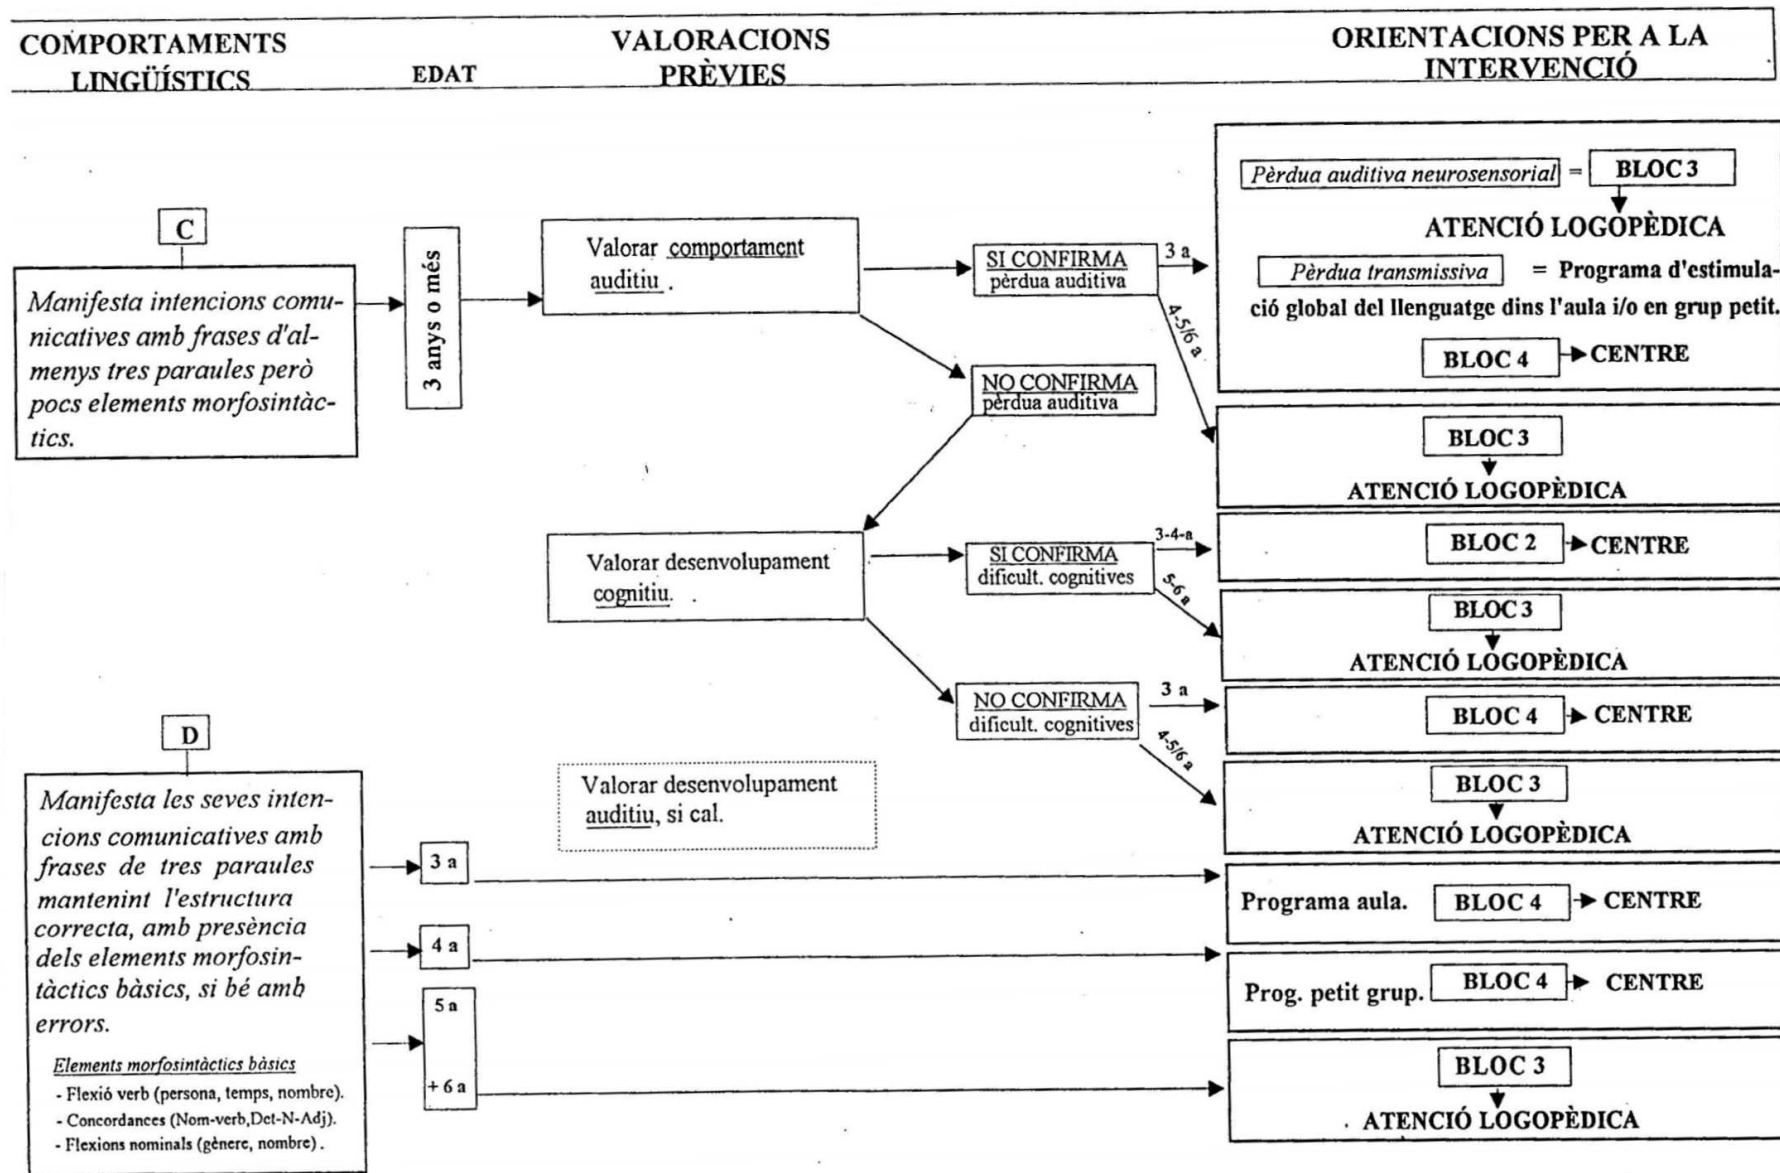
COMPORTAMENTS LINGÜÍSTICS

EDAT

VALORACIONS PRÈVIES

ORIENTACIONS PER A LA INTERVENCIÓ

C

Manifesta intencions comunicatives amb frases d'almenys tres paraules però pocs elements morfosintàctics.

3 anys o més

Valorar comportament auditiu .

SI CONFIRMA pèrdua auditiva

3 a

Pèrdua auditiva neurosensorial = BLOC 3

ATENCIÓ LOGOPÈDICA

Pèrdua transmissiva = Programa d'estimulació global del llenguatge dins l'aula i/o en grup petit.

BLOC 4 → CENTRE

4-5/6 a

NO CONFIRMA pèrdua auditiva

BLOC 3

ATENCIÓ LOGOPÈDICA

Valorar desenvolupament cognitiu.

SI CONFIRMA dificult. cognitives

3-4-a

BLOC 2 → CENTRE

5-6 a

BLOC 3

ATENCIÓ LOGOPÈDICA

NO CONFIRMA dificult. cognitives

3 a

BLOC 4 → CENTRE

4-5/6 a

BLOC 3

ATENCIÓ LOGOPÈDICA

D

Manifesta les seves intencions comunicatives amb frases de tres paraules mantenint l'estructura correcta, amb presència dels elements morfosintàctics bàsics, si bé amb errors.

Elements morfosintàctics bàsics
- Flexió verb (persona, temps, nombre).
- Concordances (Nom-verb,Det-N-Adj).
- Flexions nominals (gènere, nombre).

Valorar desenvolupament auditiu, si cal.

3 a

Programa aula. BLOC 4 → CENTRE

4 a

Prog. petit grup. BLOC 4 → CENTRE

5 a

+ 6 a

BLOC 3

ATENCIÓ LOGOPÈDICA